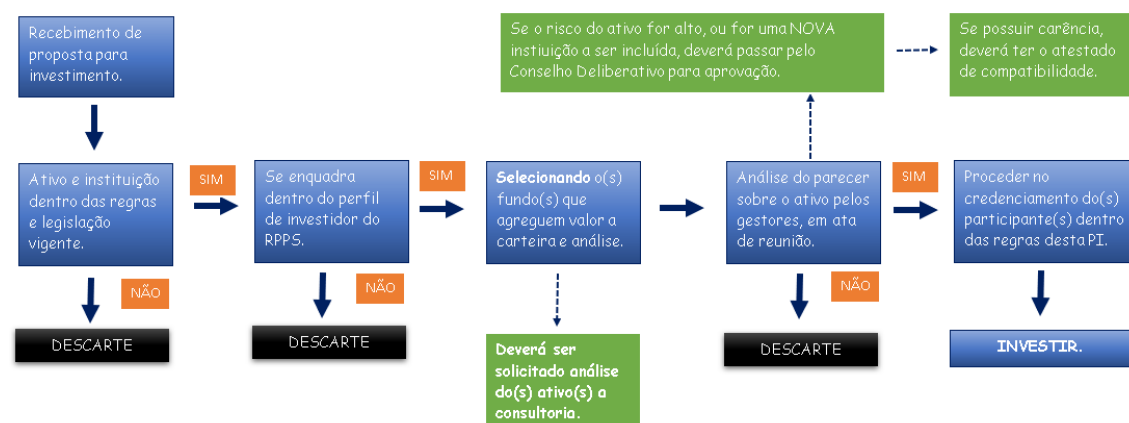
Recebimento de proposta para investimento.

Ativo e instituição dentro das regras e legislação vigente.

SIM

NÃO

DESCARTE

Se enquadra dentro do perfil de investidor do RPPS.

SIM

NÃO

DESCARTE

**Selecionando** o(s) fundo(s) que agreguem valor a carteira e análise.

**Deverá ser solicitado análise do(s) ativo(s) a consultoria.**

Se o risco do ativo for alto, ou for uma NOVA instiuição a ser incluída, deverá passar pelo Conselho Deliberativo para aprovação.

Se possuir carência, deverá ter o atestado de compatibilidade.

Análise do parecer sobre o ativo pelos gestores, em ata de reunião.

SIM

NÃO

DESCARTE

Proceder no credenciamento do(s) participante(s) dentro das regras desta PI.

INVESTIR.